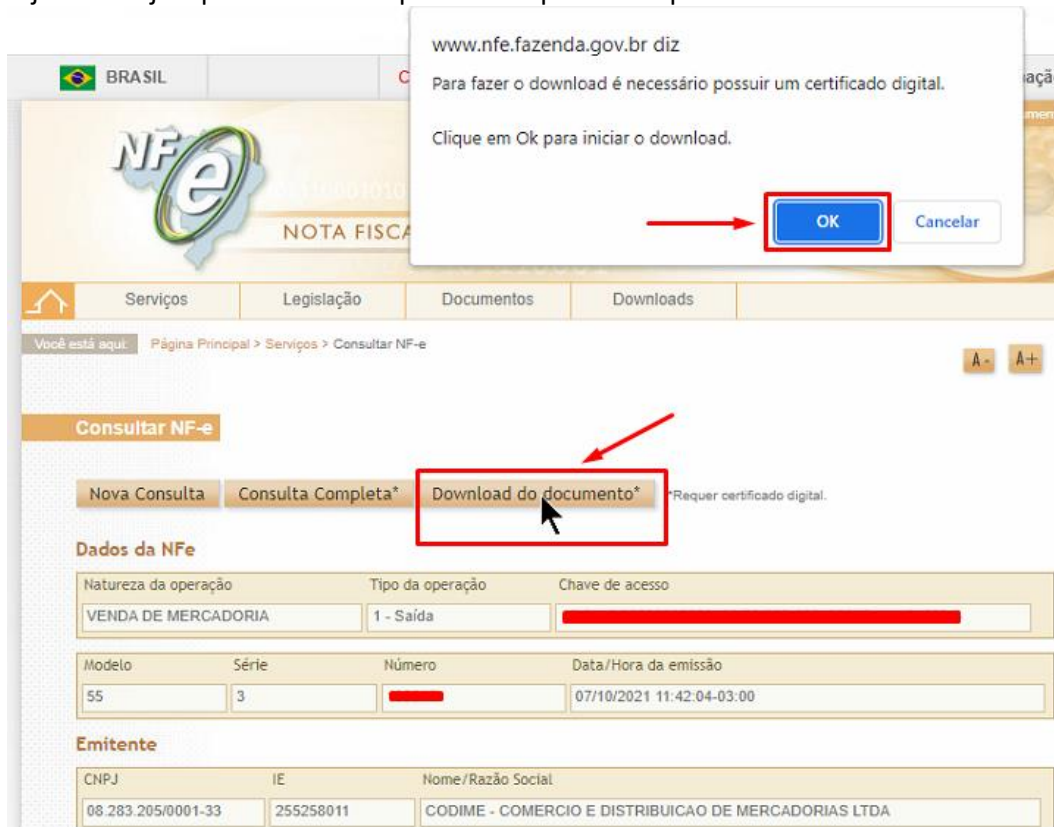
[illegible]

BRASIL

C

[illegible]ação

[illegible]men

www.nfe.fazenda.gov.br diz

Para fazer o download é necessário possuir um certificado digital.

Clique em Ok para iniciar o download.

OK

Cancelar

NF-e

NOTA FISCA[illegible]

Serviços | Legislação | Documentos | Downloads

Você está aqui: Página Principal > Serviços > Consultar NF-e

A- A+

Consultar NF-e

Nova Consulta | Consulta Completa* | Download do documento* | *Requer certificado digital.

Dados da NFe

| Natureza da operação | Tipo da operação | Chave de acesso |
|---|---|---|
| VENDA DE MERCADORIA | 1 - Saída | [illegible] |

| Modelo | Série | Número | Data/Hora da emissão |
|---|---|---|---|
| 55 | 3 | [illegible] | 07/10/2021 11:42:04-03:00 |

Emitente

| CNPJ | IE | Nome/Razão Social |
|---|---|---|
| 08.283.205/0001-33 | 255258011 | CODIME - COMERCIO E DISTRIBUICAO DE MERCADORIAS LTDA |